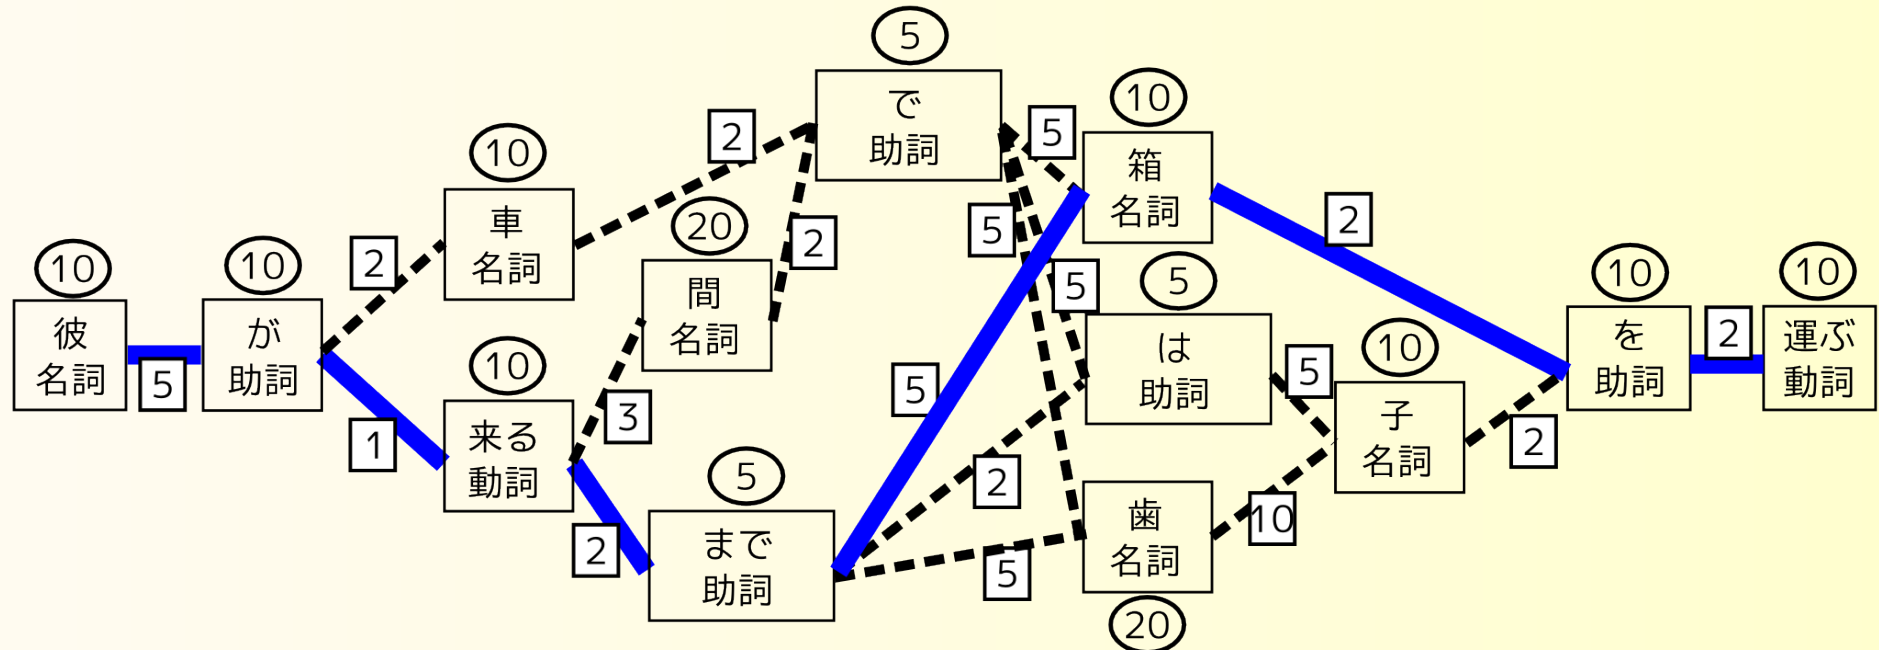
10
彼
名詞

5

10
が
助詞

2

1

10
車
名詞

10
来る
動詞

2

20
間
名詞

3

2

5
で
助詞

2

5
まで
助詞

5

5

10
箱
名詞

5

5

は
助詞

2

5

20
歯
名詞

2

5

10
子
名詞

10

2

10
を
助詞

2

10
運ぶ
動詞